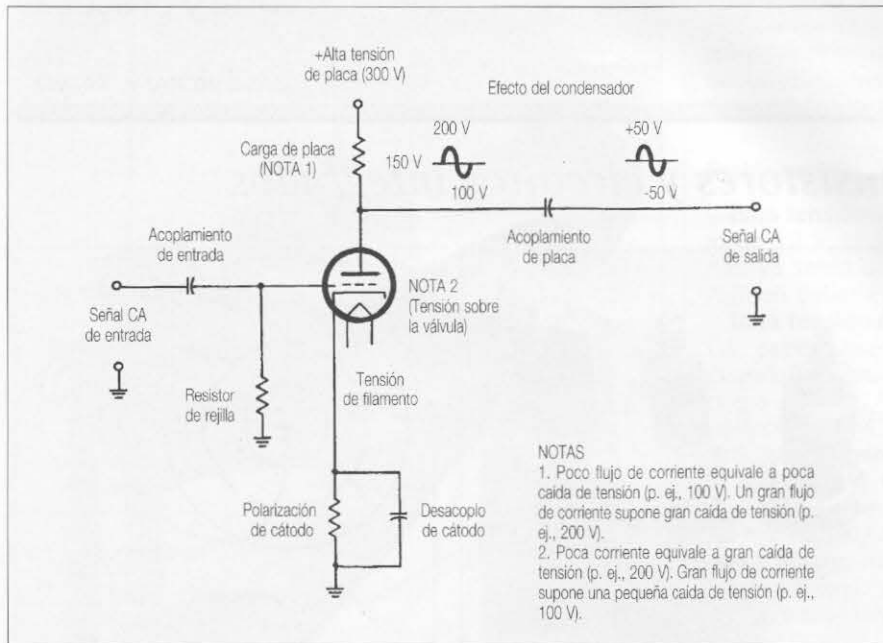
+Alta tensión de placa (300 V)

Efecto del condensador

Carga de placa (NOTA 1)

200 V

150 V

100 V

+50 V

-50 V

Acoplamiento de entrada

Acoplamiento de placa

Señal CA de salida

Señal CA de entrada

NOTA 2 (Tensión sobre la válvula)

Resistor de rejilla

Tensión de filamento

Polarización de cátodo

Desacopio de cátodo

NOTAS
1. Poco flujo de corriente equivale a poca caída de tensión (p. ej., 100 V). Un gran flujo de corriente supone gran caída de tensión (p. ej., 200 V).
2. Poca corriente equivale a gran caída de tensión (p. ej., 200 V). Gran flujo de corriente supone una pequeña caída de tensión (p. ej., 100 V).